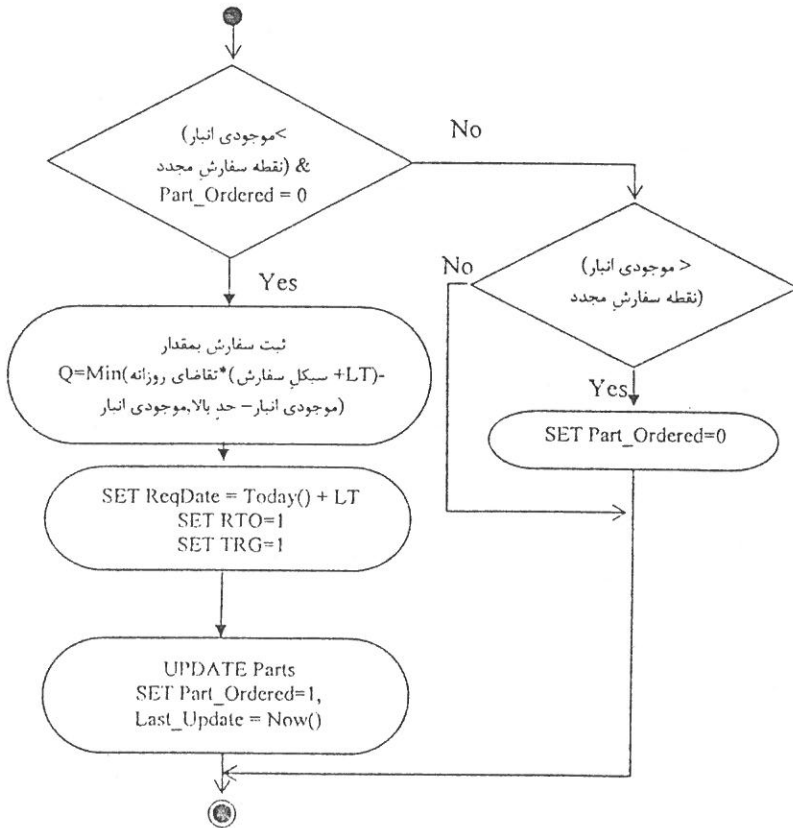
>موجودی انبار)
& (نقطه سفارش مجدد
Part_Ordered = 0

No

Yes

No

< موجودی انبار)
(نقطه سفارش مجدد

ثبت سفارش بمقدار
-(LT+ سیکل سفارش)*تقاضای روزانه)Q=Min
(موجودی انبار – حد بالا,موجودی انبار

Yes

SET Part_Ordered=0

SET ReqDate = Today() + LT
SET RTO=1
SET TRG=1

UPDATE Parts
SET Part_Ordered=1,
Last_Update = Now()